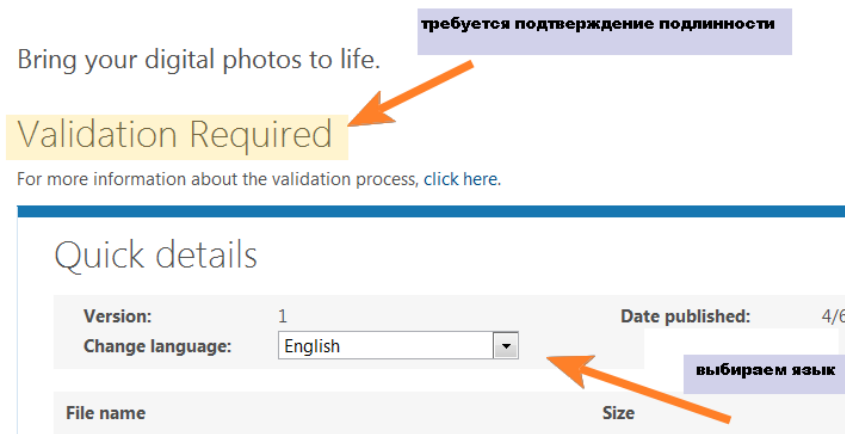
требуется подтверждение подлинности

Bring your digital photos to life.

Validation Required

For more information about the validation process, click here.

Quick details

| Version: | 1 | Date published: | 4/6 |
|---|---|---|---|
| Change language: | English | | |

выбираем язык

| File name | Size |
|---|---|